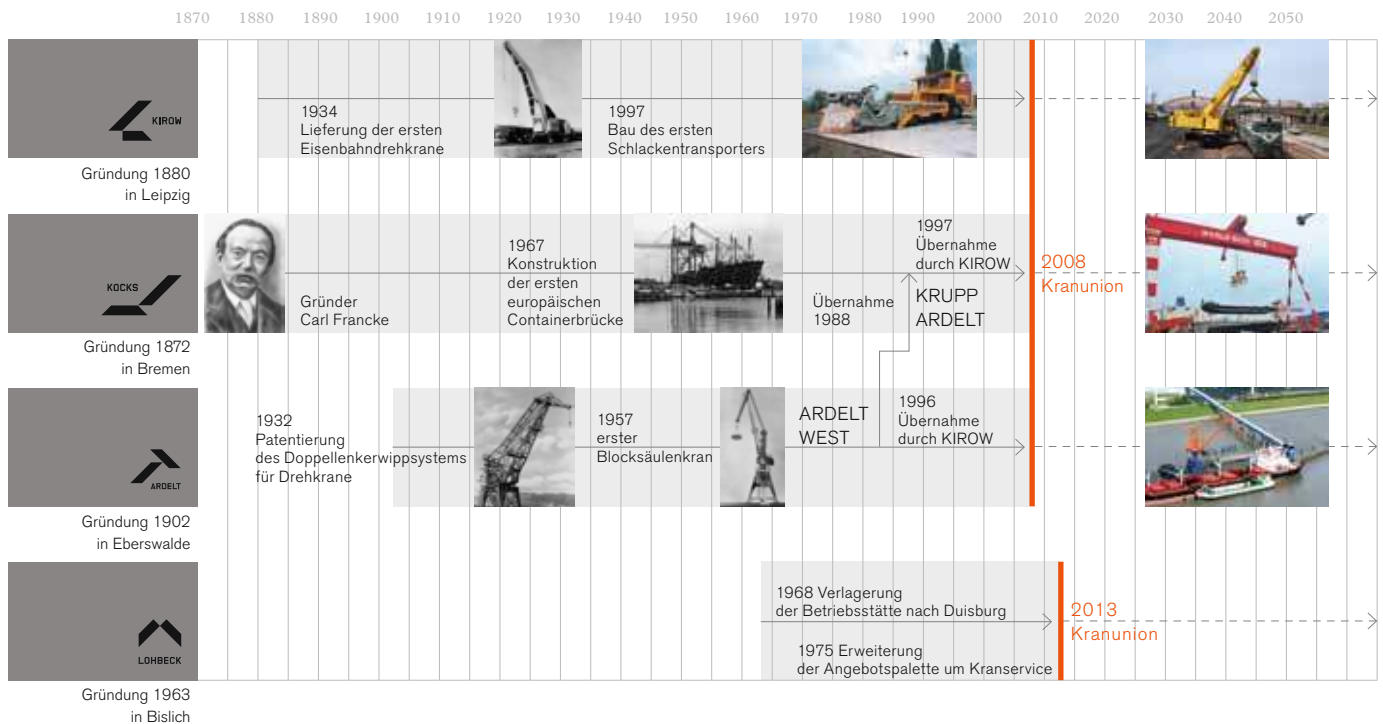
1870 1880 1890 1900 1910 1920 1930 1940 1950 1960 1970 1980 1990 2000 2010 2020 2030 2040 2050

KIROW

Gründung 1880 in Leipzig

1934 Lieferung der ersten Eisenbahndrehkrane

1997 Bau des ersten Schlackentransporters

KOCKS

Gründung 1872 in Bremen

Gründer Carl Francke

1967 Konstruktion der ersten europäischen Containerbrücke

Übernahme 1988

1997 Übernahme durch KIROW

KRUPP ARDELT

2008 Kranunion

ARDELT

Gründung 1902 in Eberswalde

1932 Patentierung des Doppellenkerwippsystems für Drehkrane

1957 erster Blocksäulenkran

ARDELT WEST

1996 Übernahme durch KIROW

LOHBECK

Gründung 1963 in Bislich

1968 Verlagerung der Betriebsstätte nach Duisburg

1975 Erweiterung der Angebotspalette um Kranservice

2013 Kranunion